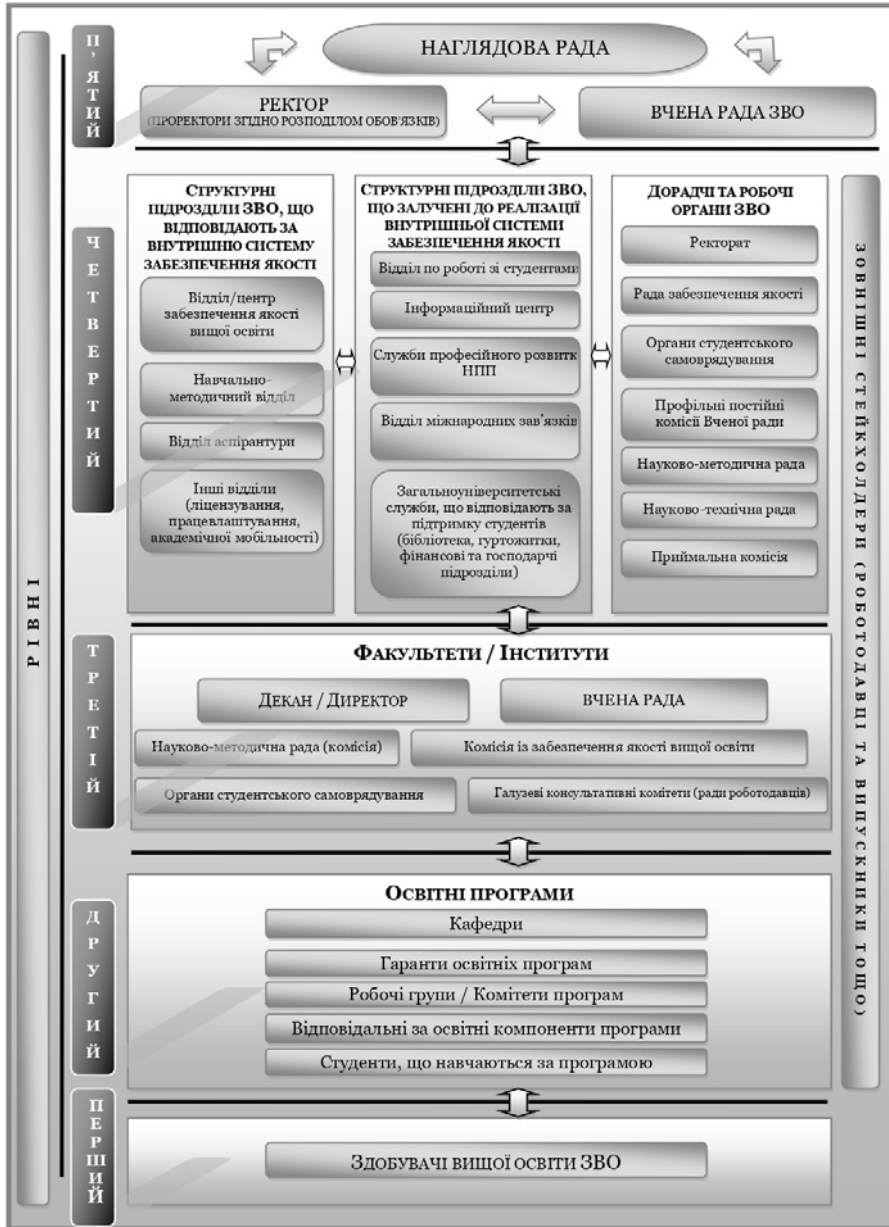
РІВНІ

П'ЯТИЙ

НАГЛЯДОВА РАДА

РЕКТОР
(ПРОРЕКТОРИ ЗГІДНО РОЗПОДІЛОМ ОБОВ'ЯЗКІВ)

ВЧЕНА РАДА ЗВО

ЧЕТВЕРТИЙ

СТРУКТУРНІ ПІДРОЗДІЛИ ЗВО, ЩО ВІДПОВІДАЮТЬ ЗА ВНУТРІШНЮ СИСТЕМУ ЗАБЕЗПЕЧЕННЯ ЯКОСТІ

Відділ/центр забезпечення якості вищої освіти

Навчально-методичний відділ

Відділ аспірантури

Інші відділи (ліцензування, працевлаштування, академічної мобільності)

СТРУКТУРНІ ПІДРОЗДІЛИ ЗВО, ЩО ЗАЛУЧЕНІ ДО РЕАЛІЗАЦІЇ ВНУТРІШНЬОЇ СИСТЕМИ ЗАБЕЗПЕЧЕННЯ ЯКОСТІ

Відділ по роботі зі студентами

Інформаційний центр

Служби професійного розвитк НПП

Відділ міжнародних зав'язків

Загальноуніверситетські служби, що відповідають за підтримку студентів (бібліотека, гуртожитки, фінансові та господарчі підрозділи)

ДОРАДЧІ ТА РОБОЧІ ОРГАНІ ЗВО

Ректорат

Рада забезпечення якості

Органи студентського самоврядування

Профільні постійні комісії Вченої ради

Науково-методична рада

Науково-технічна рада

Приймальна комісія

ТРЕТІЙ

ФАКУЛЬТЕТИ / ІНСТИТУТИ

ДЕКАН / ДИРЕКТОР

ВЧЕНА РАДА

Науково-методична рада (комісія)

Комісія із забезпечення якості вищої освіти

Органи студентського самоврядування

Галузеві консультативні комітети (ради роботодавців)

ДРУГИЙ

ОСВІТНІ ПРОГРАМИ

Кафедри

Гаранти освітніх програм

Робочі групи / Комітети програм

Відповідальні за освітні компоненти програми

Студенти, що навчаються за програмою

ПЕРШИЙ

ЗДОБУВАЧІ ВИЩОЇ ОСВІТИ ЗВО

ЗОВНІШНІ СТЕЙКХОЛДЕРИ (РОБОТОДАВЦІ ТА ВИПУСКНИКИ ТОЩО)